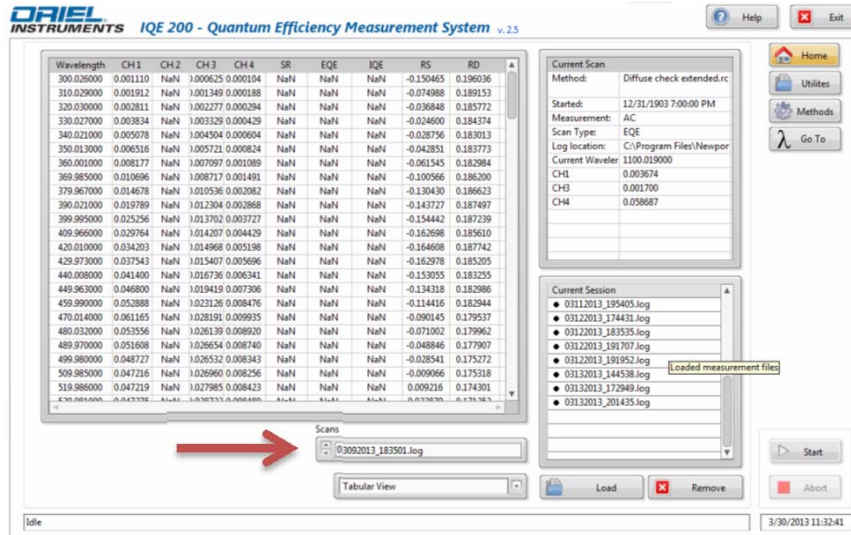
ORIEL INSTRUMENTS IQE 200 - Quantum Efficiency Measurement System v. 2.5

Help
Exit

| Wavelength | CH 1 | CH 2 | CH 3 | CH 4 | SR | EQE | IQE | RS | RD |
|---|---|---|---|---|---|---|---|---|---|
| 300.026000 | 0.001110 | NaN | 0.000625 | 0.000104 | NaN | NaN | NaN | -0.150465 | 0.196036 |
| 310.029000 | 0.001912 | NaN | 0.001349 | 0.000188 | NaN | NaN | NaN | -0.074988 | 0.189153 |
| 320.030000 | 0.002811 | NaN | 0.002277 | 0.000294 | NaN | NaN | NaN | -0.036848 | 0.185772 |
| 330.027000 | 0.003834 | NaN | 0.003329 | 0.000429 | NaN | NaN | NaN | -0.024600 | 0.184374 |
| 340.021000 | 0.005078 | NaN | 0.004504 | 0.000604 | NaN | NaN | NaN | -0.028756 | 0.183013 |
| 350.013000 | 0.006516 | NaN | 0.005721 | 0.000824 | NaN | NaN | NaN | -0.042851 | 0.183773 |
| 360.001000 | 0.008177 | NaN | 0.007097 | 0.001089 | NaN | NaN | NaN | -0.061545 | 0.182984 |
| 369.985000 | 0.010696 | NaN | 0.008717 | 0.001491 | NaN | NaN | NaN | -0.100566 | 0.186200 |
| 379.967000 | 0.014678 | NaN | 0.010536 | 0.002082 | NaN | NaN | NaN | -0.130430 | 0.186623 |
| 390.021000 | 0.019789 | NaN | 0.012304 | 0.002868 | NaN | NaN | NaN | -0.143727 | 0.187497 |
| 399.995000 | 0.025256 | NaN | 0.013702 | 0.003727 | NaN | NaN | NaN | -0.154442 | 0.187239 |
| 409.966000 | 0.029764 | NaN | 0.014207 | 0.004429 | NaN | NaN | NaN | -0.162698 | 0.185610 |
| 420.010000 | 0.034203 | NaN | 0.014968 | 0.005198 | NaN | NaN | NaN | -0.164608 | 0.187742 |
| 429.973000 | 0.037543 | NaN | 0.015407 | 0.005696 | NaN | NaN | NaN | -0.162978 | 0.185205 |
| 440.008000 | 0.041400 | NaN | 0.016736 | 0.006341 | NaN | NaN | NaN | -0.153055 | 0.183255 |
| 449.963000 | 0.046800 | NaN | 0.019419 | 0.007306 | NaN | NaN | NaN | -0.134318 | 0.182986 |
| 459.990000 | 0.052888 | NaN | 0.023126 | 0.008476 | NaN | NaN | NaN | -0.114416 | 0.182944 |
| 470.014000 | 0.061165 | NaN | 0.028191 | 0.009935 | NaN | NaN | NaN | -0.090145 | 0.179537 |
| 480.032000 | 0.053556 | NaN | 0.026139 | 0.008920 | NaN | NaN | NaN | -0.071002 | 0.179962 |
| 489.970000 | 0.051608 | NaN | 0.026654 | 0.008740 | NaN | NaN | NaN | -0.048846 | 0.177907 |
| 499.980000 | 0.048727 | NaN | 0.026532 | 0.008343 | NaN | NaN | NaN | -0.028541 | 0.175272 |
| 509.985000 | 0.047216 | NaN | 0.026960 | 0.008256 | NaN | NaN | NaN | -0.009066 | 0.175318 |
| 519.986000 | 0.047219 | NaN | 0.027985 | 0.008423 | NaN | NaN | NaN | 0.009216 | 0.174301 |
| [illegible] | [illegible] | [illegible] | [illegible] | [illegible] | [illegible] | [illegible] | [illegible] | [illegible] | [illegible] |

Current Scan
Method: Diffuse check extended.rc
Started: 12/31/1903 7:00:00 PM
Measurement: AC
Scan Type: EQE
Log location: C:\Program Files\Newpor
Current Waveler 1100.019000
CH1 0.003674
CH3 0.001700
CH4 0.058687

Current Session
03112013_195405.log
03122013_174431.log
03122013_183535.log
03122013_191707.log
03122013_191952.log
03132013_144538.log
03132013_172949.log
03132013_201435.log

Loaded measurement files

Home
Utilites
Methods
Go To

Scans
03092013_183501.log

Tabular View

Load
Remove

Start
Abort

Idle
3/30/2013 11:32:41